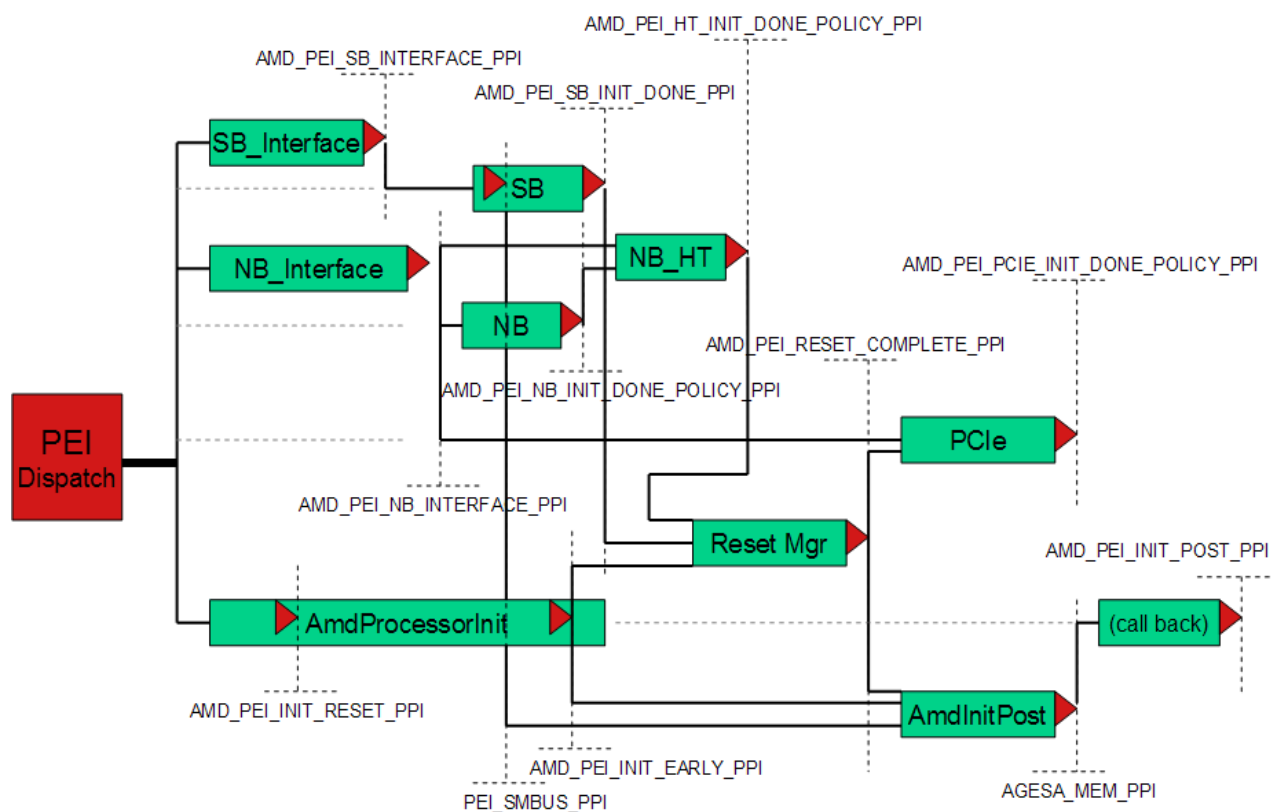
AMD_PEI_HT_INIT_DONE_POLICY_PPI

AMD_PEI_SB_INTERFACE_PPI

AMD_PEI_SB_INIT_DONE_PPI

SB_Interface

SB

NB_Interface

NB_HT

AMD_PEI_PCIE_INIT_DONE_POLICY_PPI

NB

AMD_PEI_RESET_COMPLETE_PPI

AMD_PEI_NB_INIT_DONE_POLICY_PPI

PEI Dispatch

PCIe

AMD_PEI_NB_INTERFACE_PPI

Reset Mgr

AMD_PEI_INIT_POST_PPI

AmdProcessorInit

(call back)

AMD_PEI_INIT_RESET_PPI

AmdInitPost

AMD_PEI_INIT_EARLY_PPI

AGESA_MEM_PPI

PEI_SMBUS_PPI